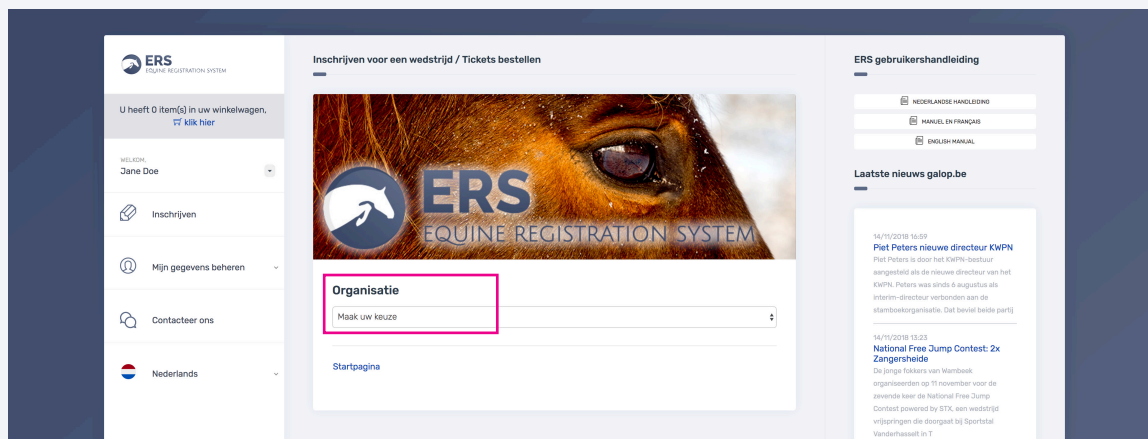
ERS
EQUINE REGISTRATION SYSTEM

U heeft 0 item(s) in uw winkelwagen, klik hier

WELKOM,
Jane Doe

Inschrijven

Mijn gegevens beheren

Contacteer ons

Nederlands

Inschrijven voor een wedstrijd / Tickets bestellen

ERS
EQUINE REGISTRATION SYSTEM

Organisatie

Maak uw keuze

Startpagina

ERS gebruikershandleiding

NEDERLANDSE HANDLEIDING

MANUEL EN FRANÇAIS

ENGLISH MANUAL

Laatste nieuws galop.be

14/11/2018 16:59
Piet Peters nieuwe directeur KWPN
Piet Peters is door het KWPN-bestuur aangesteld als de nieuwe directeur van het KWPN. Peters was sinds 6 augustus als interim-directeur verbonden aan de stamboekorganisatie. Dat beviel beide partij

14/11/2018 13:23
National Free Jump Contest: 2x Zangersheide
De jonge fokkers van Wambeek organiseerden op 11 november voor de zevende keer de National Free Jump Contest powered by STX, een wedstrijd vrijspringen die doorgaat bij Sportstal Vanderhasselt in T